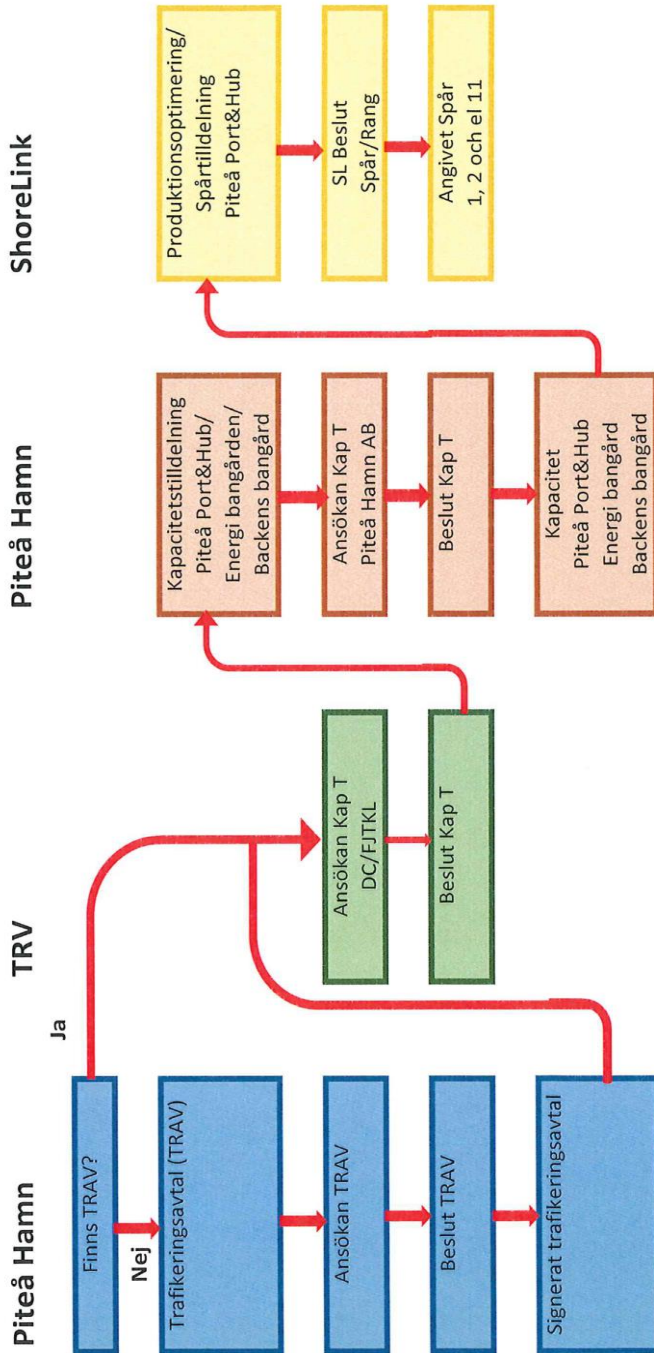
Piteå Hamn

Finns TRAV?

Ja

Nej

Trafikeringsavtal (TRAV)

Ansökan TRAV

Beslut TRAV

Signerat trafikeringsavtal

TRV

Ansökan Kap T DC/FJTKL

Beslut Kap T

Piteå Hamn

Kapacitetstilldelning Piteå Port&Hub/ Energi bangården/ Backens bangård

Ansökan Kap T Piteå Hamn AB

Beslut Kap T

Kapacitet Piteå Port&Hub Energi bangård Backens bangård

ShoreLink

Produktionsoptimering/ Spårtilldelning Piteå Port&Hub

SL Beslut Spår/Rang

Angivet Spår 1, 2 och el 11